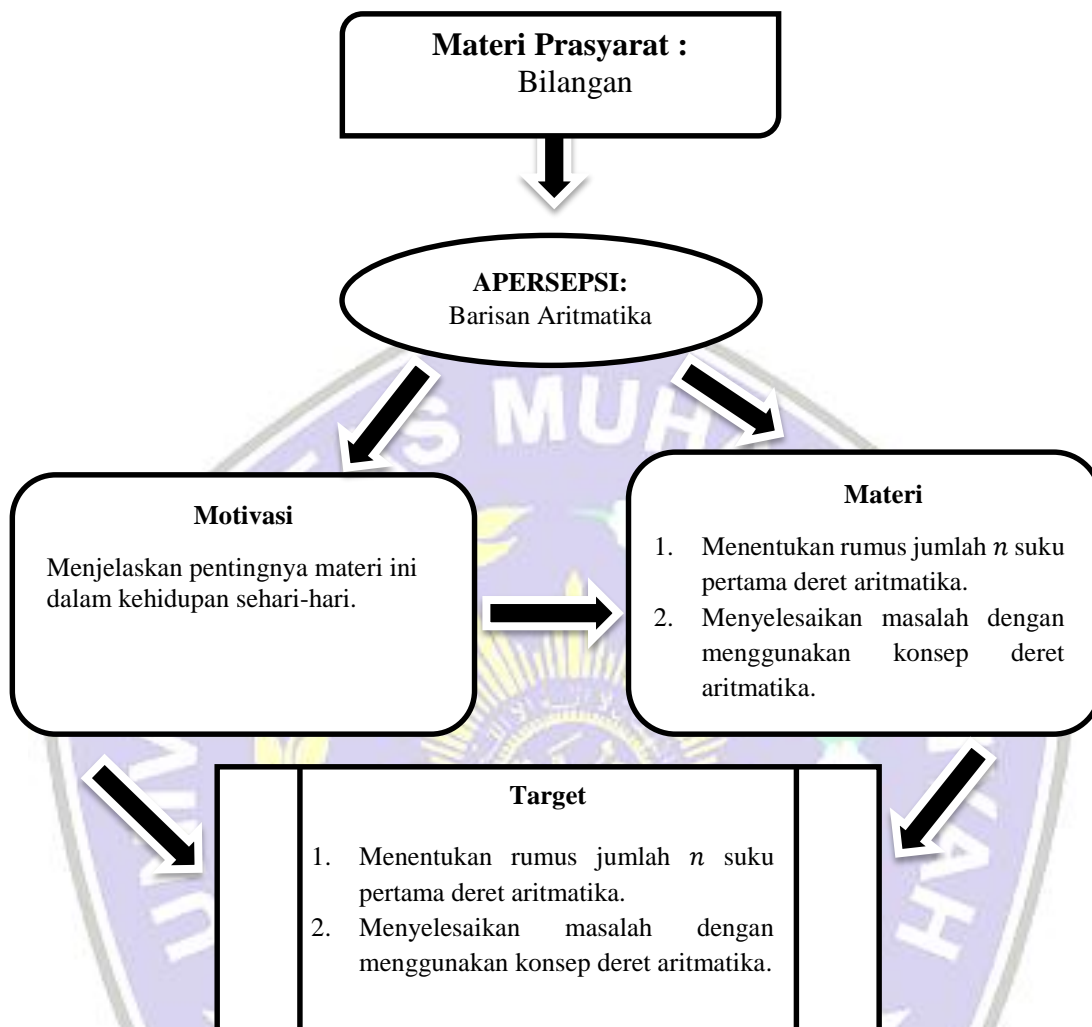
**Materi Prasyarat :**
Bilangan

**APERSEPSI:**
Barisan Aritmatika

**Motivasi**

Menjelaskan pentingnya materi ini dalam kehidupan sehari-hari.

**Materi**

1. Menentukan rumus jumlah $n$ suku pertama deret aritmatika.
2. Menyelesaikan masalah dengan menggunakan konsep deret aritmatika.

**Target**

1. Menentukan rumus jumlah $n$ suku pertama deret aritmatika.
2. Menyelesaikan masalah dengan menggunakan konsep deret aritmatika.